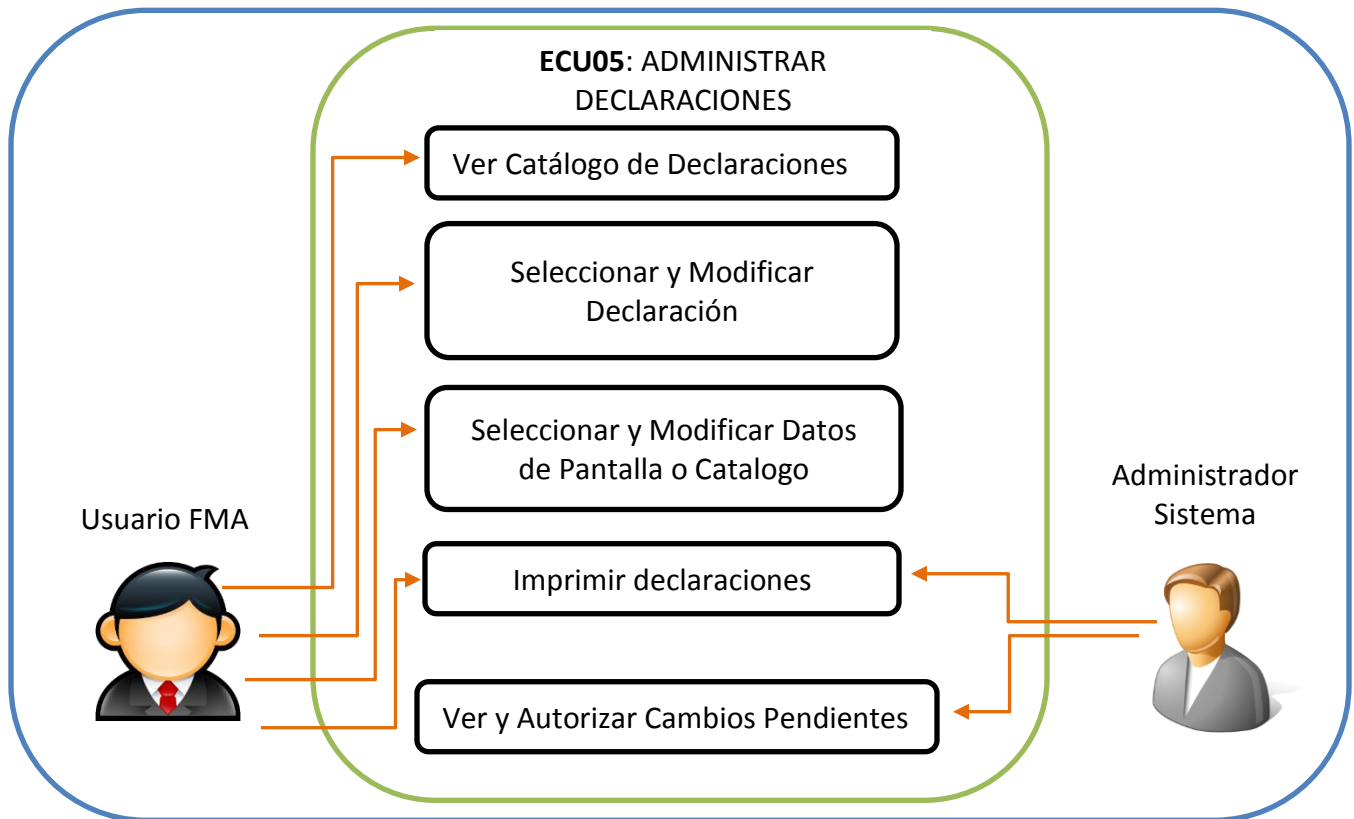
**ECU05**: ADMINISTRAR DECLARACIONES

Ver Catálogo de Declaraciones

Seleccionar y Modificar Declaración

Seleccionar y Modificar Datos de Pantalla o Catalogo

Imprimir declaraciones

Ver y Autorizar Cambios Pendientes

Usuario FMA

Administrador Sistema